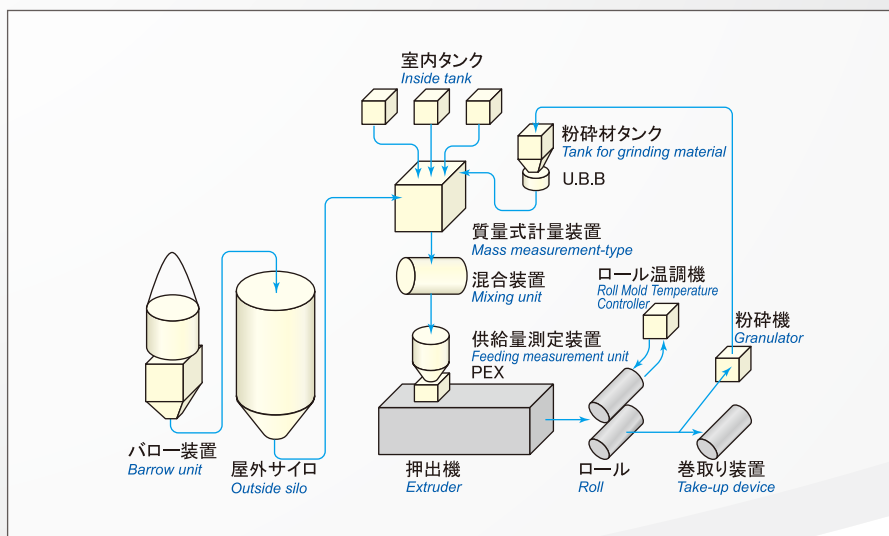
室内タンク
Inside tank

粉砕材タンク
Tank for grinding material
U.B.B

質量式計量装置
Mass measurement-type

混合装置
Mixing unit

ロール温調機
Roll Mold Temperature Controller

粉砕機
Granulator

供給量測定装置
Feeding measurement unit
PEX

バロー装置
Barrow unit

屋外サイロ
Outside silo

押出機
Extruder

ロール
Roll

巻取り装置
Take-up device